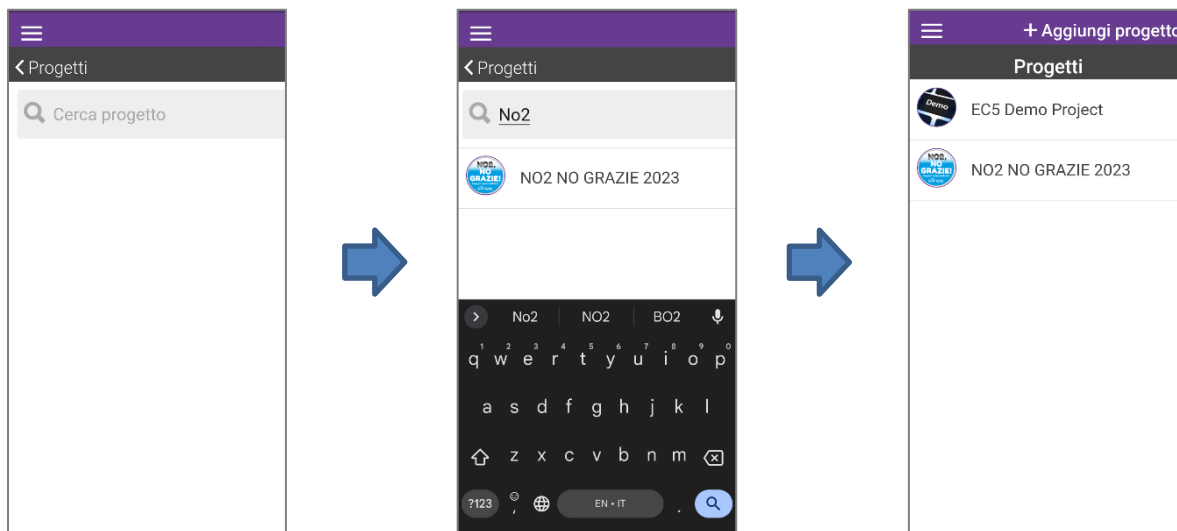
Progetti

Cerca progetto

Progetti

No2

NO2 NO GRAZIE 2023

No2 NO2 BO2

q w e r t y u i o p

a s d f g h j k l

z x c v b n m

?123 EN • IT

+ Aggiungi progetto

Progetti

EC5 Demo Project

NO2 NO GRAZIE 2023